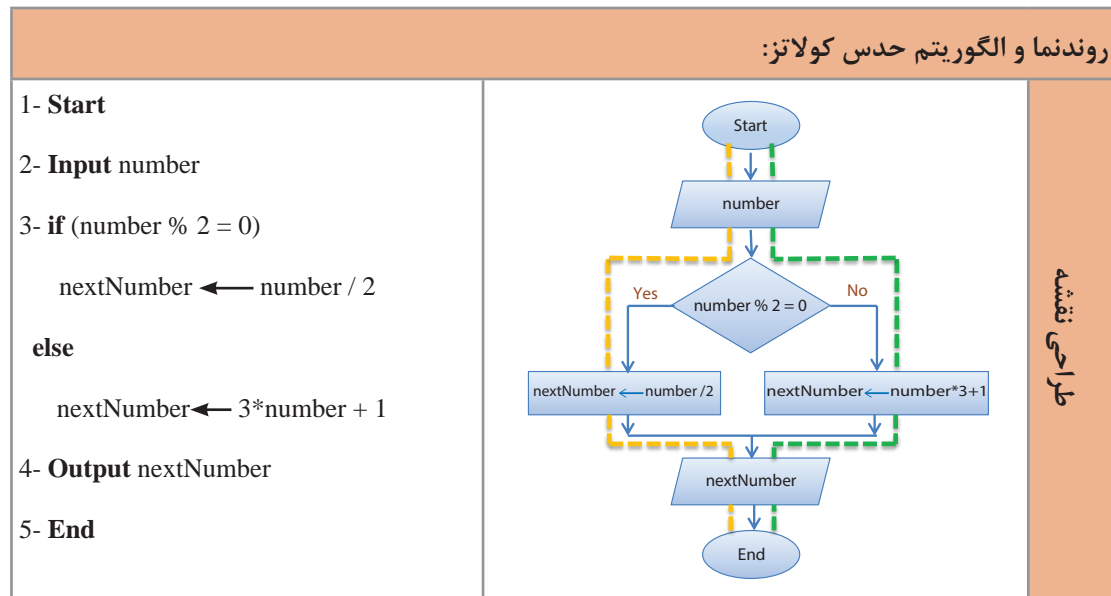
روندنما و الگوریتم حدس کولاتز:

طراحی نقشه

Start

number

number % 2 = 0

Yes

No

nextNumber ← number /2

nextNumber ← number*3+1

nextNumber

End

1- **Start**

2- **Input** number

3- **if** (number % 2 = 0)

nextNumber ⟵ number / 2

**else**

nextNumber ⟵ 3*number + 1

4- **Output** nextNumber

5- **End**